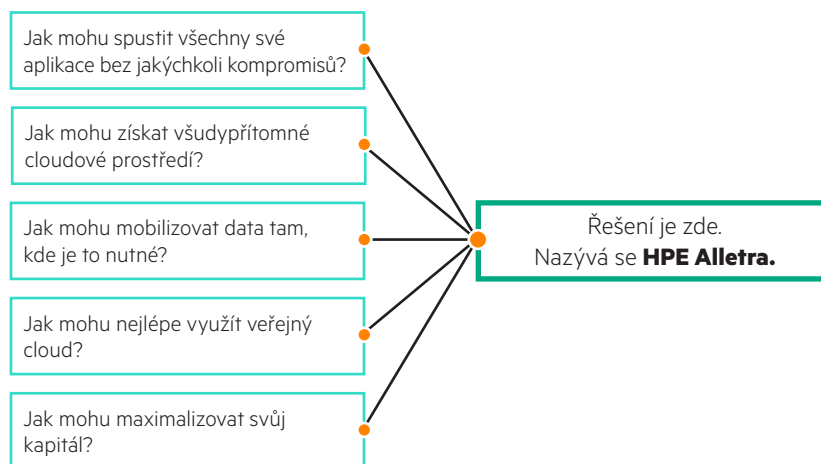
Jak mohu spustit všechny své aplikace bez jakýchkoli kompromisů?

Jak mohu získat všudypřítomné cloudové prostředí?

Jak mohu mobilizovat data tam, kde je to nutné?

Jak mohu nejlépe využít veřejný cloud?

Jak mohu maximalizovat svůj kapitál?

Řešení je zde.
Nazývá se **HPE Alletra.**